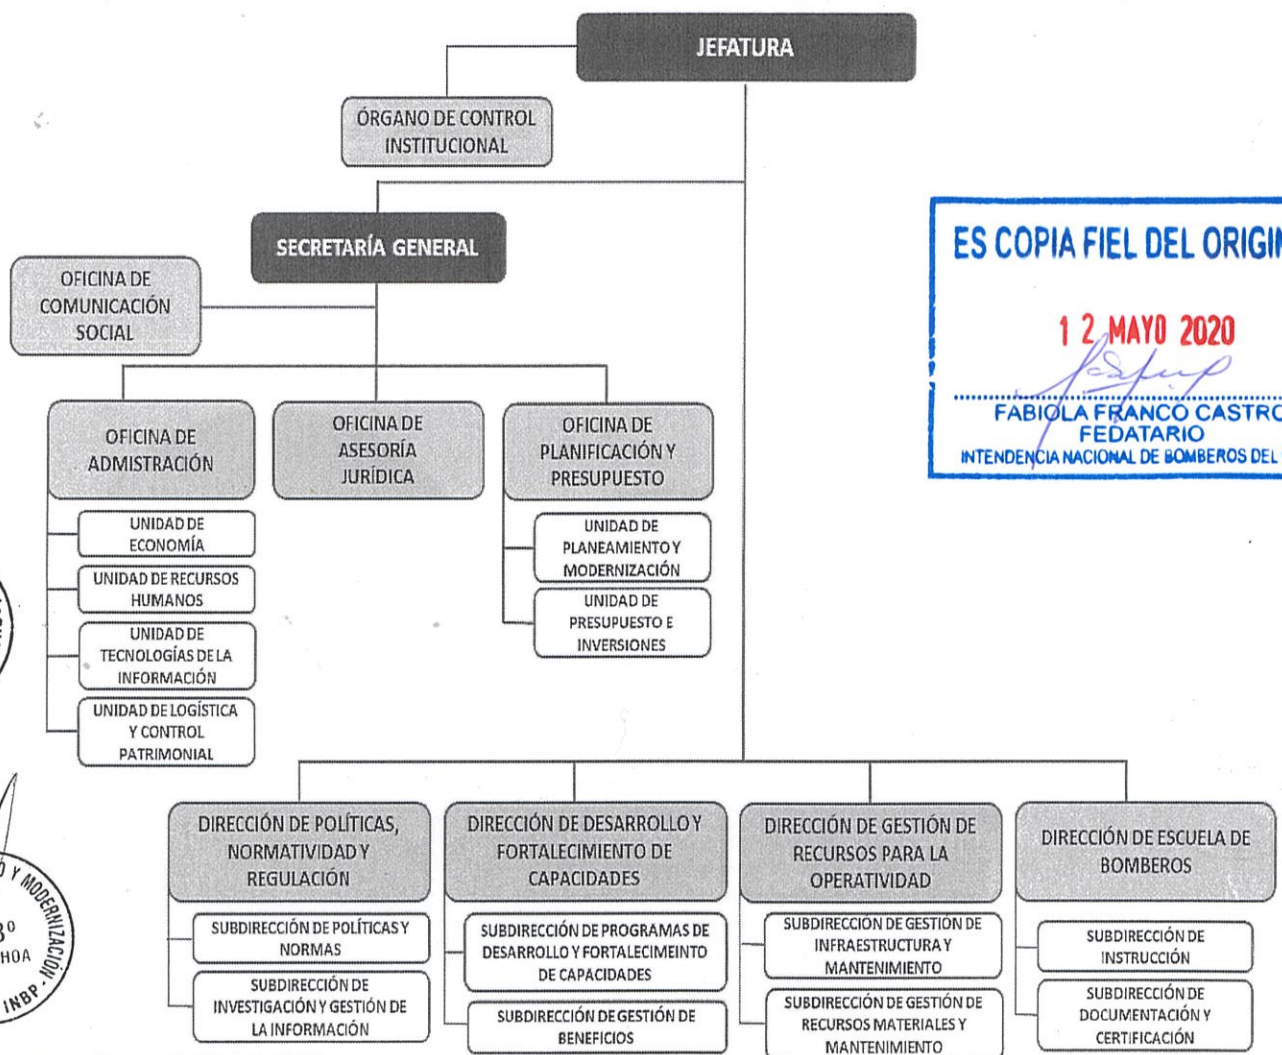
JEFATURA

ÓRGANO DE CONTROL INSTITUCIONAL

SECRETARÍA GENERAL

OFICINA DE COMUNICACIÓN SOCIAL

OFICINA DE ADMISTRACIÓN

UNIDAD DE ECONOMÍA

UNIDAD DE RECURSOS HUMANOS

UNIDAD DE TECNOLOGÍAS DE LA INFORMACIÓN

UNIDAD DE LOGÍSTICA Y CONTROL PATRIMONIAL

OFICINA DE ASESORÍA JURÍDICA

OFICINA DE PLANIFICACIÓN Y PRESUPUESTO

UNIDAD DE PLANEAMIENTO Y MODERNIZACIÓN

UNIDAD DE PRESUPUESTO E INVERSIONES

ES COPIA FIEL DEL ORIGI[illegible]

12 MAYO 2020

FABIOLA FRANCO CASTRO
FEDATARIO
INTENDENCIA NACIONAL DE BOMBEROS DEL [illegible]

DIRECCIÓN DE POLÍTICAS, NORMATIVIDAD Y REGULACIÓN

SUBDIRECCIÓN DE POLÍTICAS Y NORMAS

SUBDIRECCIÓN DE INVESTIGACIÓN Y GESTIÓN DE LA INFORMACIÓN

DIRECCIÓN DE DESARROLLO Y FORTALECIMIENTO DE CAPACIDADES

SUBDIRECCIÓN DE PROGRAMAS DE DESARROLLO Y FORTALECIMEINTO DE CAPACIDADES

SUBDIRECCIÓN DE GESTIÓN DE BENEFICIOS

DIRECCIÓN DE GESTIÓN DE RECURSOS PARA LA OPERATIVIDAD

SUBDIRECCION DE GESTIÓN DE INFRAESTRUCTURA Y MANTENIMIENTO

SUBDIRECCIÓN DE GESTIÓN DE RECURSOS MATERIALES Y MANTENIMIENTO

DIRECCIÓN DE ESCUELA DE BOMBEROS

SUBDIRECCIÓN DE INSTRUCCIÓN

SUBDIRECCIÓN DE DOCUMENTACIÓN Y CERTIFICACIÓN

Y MODERNIZACIÓN
B°
HOA
INBP